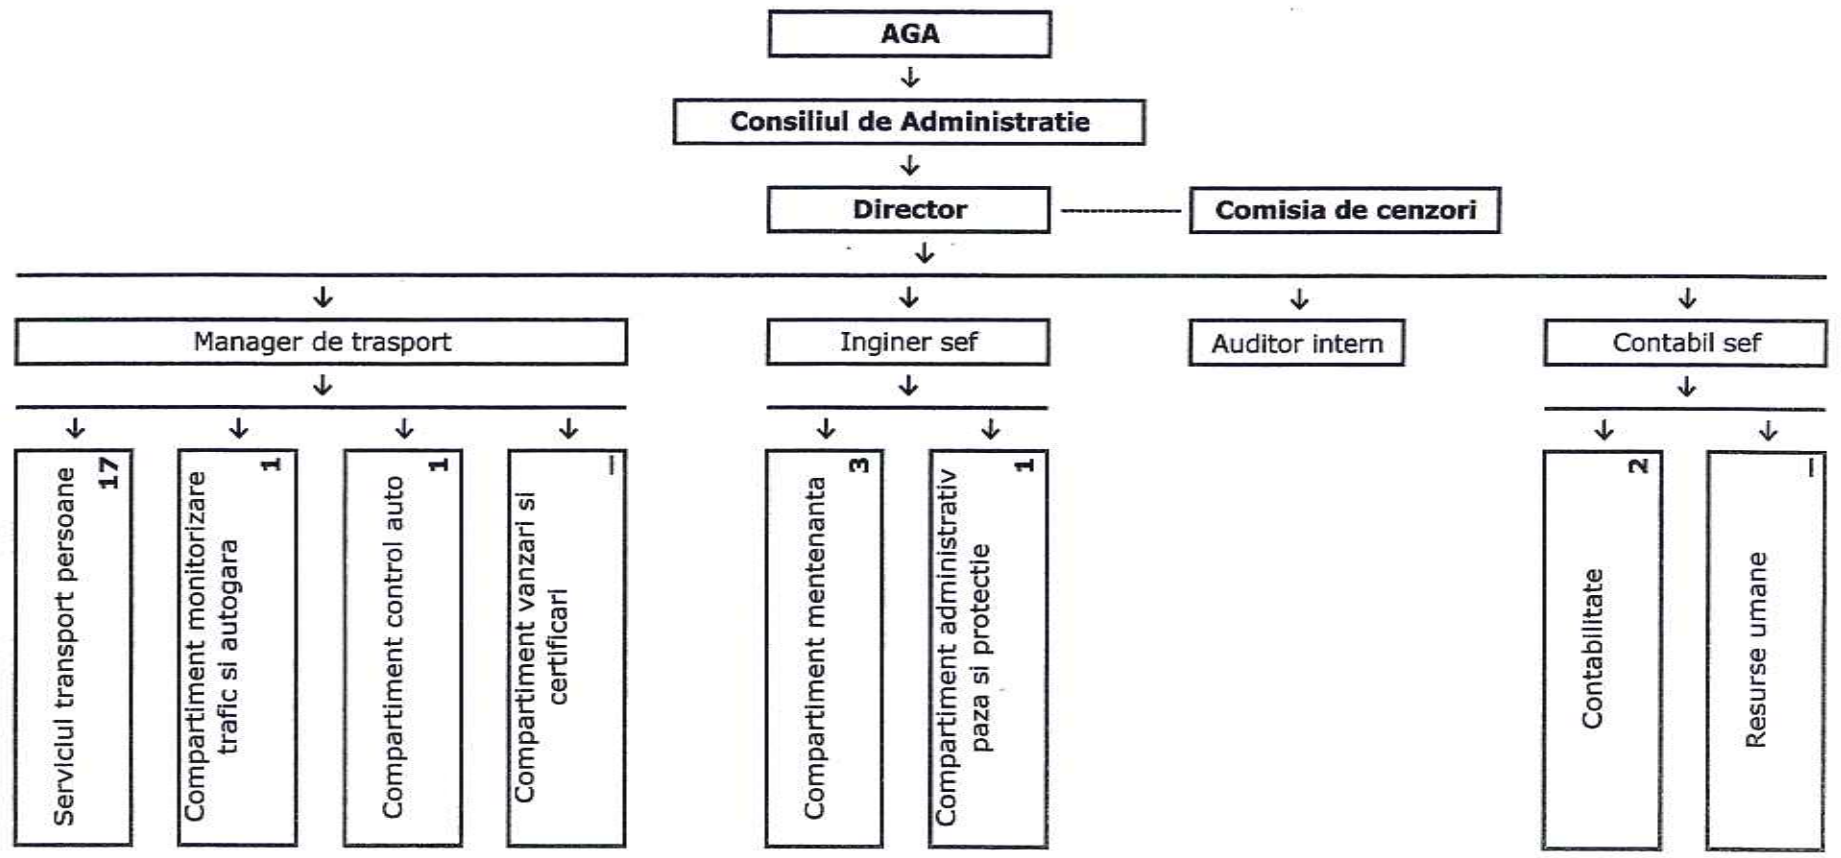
AGA

Consiliul de Administratie

Director

Comisia de cenzori

Manager de trasport

Inginer sef

Auditor intern

Contabil sef

Serviciul transport persoane 17

Compartiment monitorizare trafic si autogara 1

Compartiment control auto 1

Compartiment vanzari si certificari -

Compartiment mentenanta 3

Compartiment administrativ paza si protectie 1

Contabilitate 2

Resurse umane -